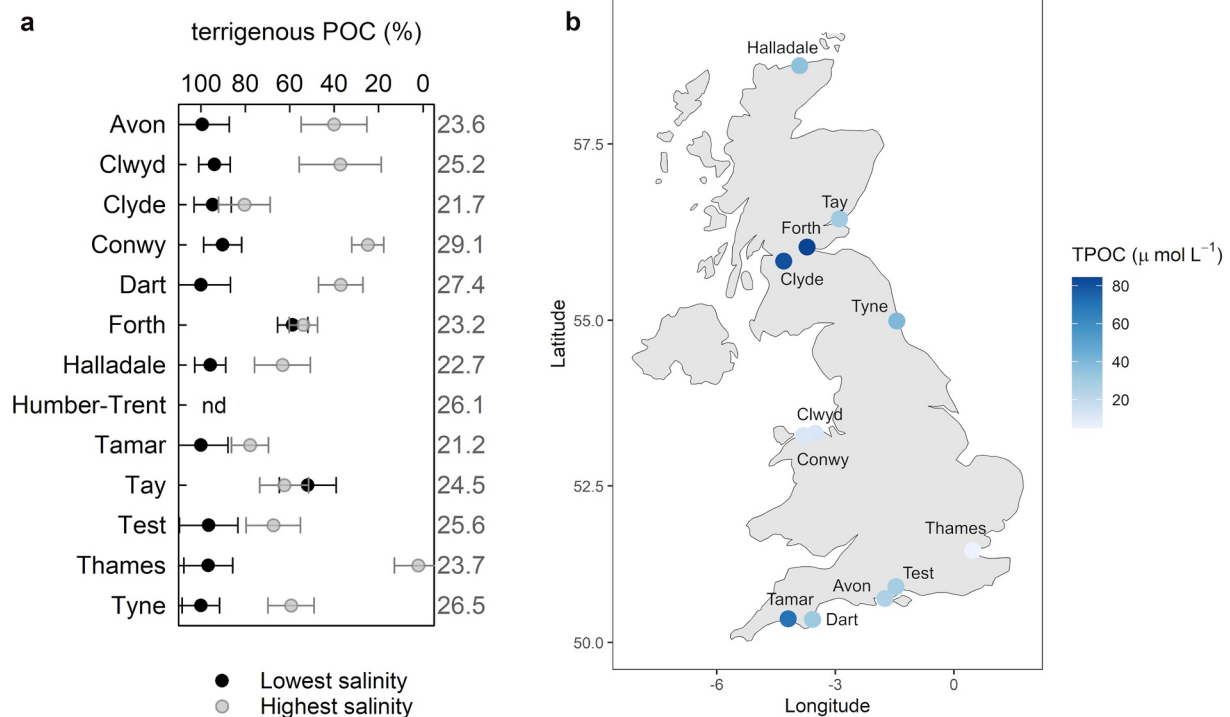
a

terrigenous POC (%)

100 80 60 40 20 0

Avon 23.6
Clwyd 25.2
Clyde 21.7
Conwy 29.1
Dart 27.4
Forth 23.2
Halladale 22.7
Humber-Trent nd 26.1
Tamar 21.2
Tay 24.5
Test 25.6
Thames 23.7
Tyne 26.5

Lowest salinity
Highest salinity

b

Halladale
Tay
Forth
Clyde
Tyne
Clwyd
Conwy
Thames
Test
Avon
Tamar
Dart

57.5
55.0
52.5
50.0
Latitude

-6 -3 0
Longitude

TPOC ($\mu$ mol L$^{-1}$)
80
60
40
20